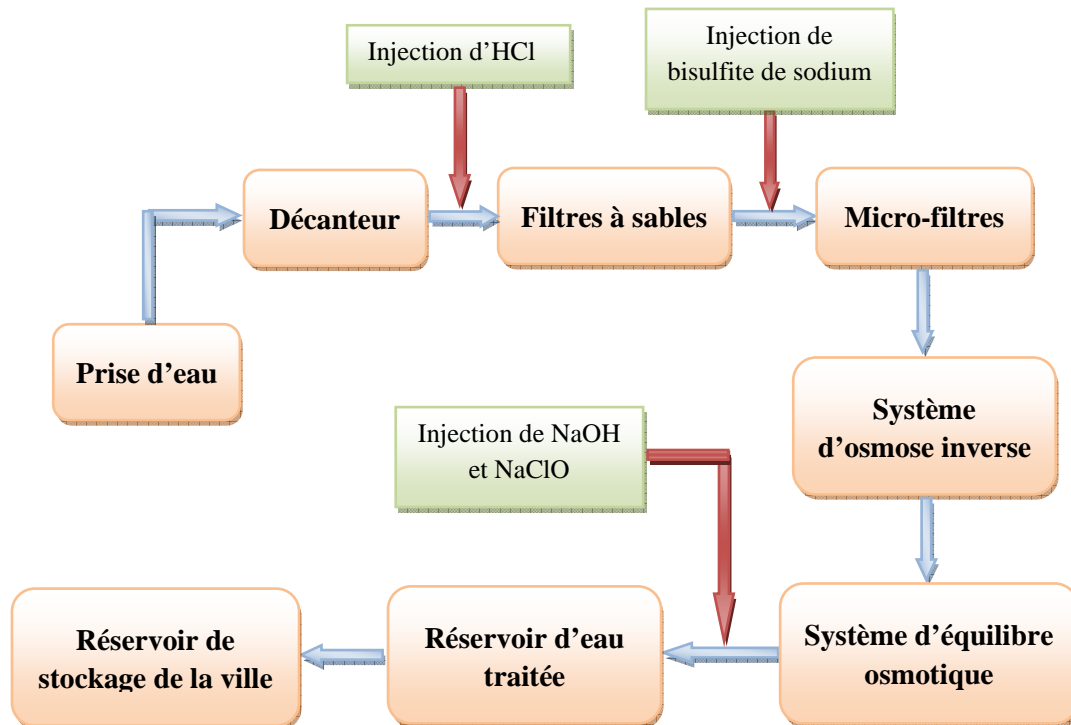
Injection d'HCl

Injection de bisulfite de sodium

Prise d'eau

Décanteur

Filtres à sables

Micro-filtres

Système d'osmose inverse

Injection de NaOH et NaClO

Système d'équilibre osmotique

Réservoir d'eau traitée

Réservoir de stockage de la ville